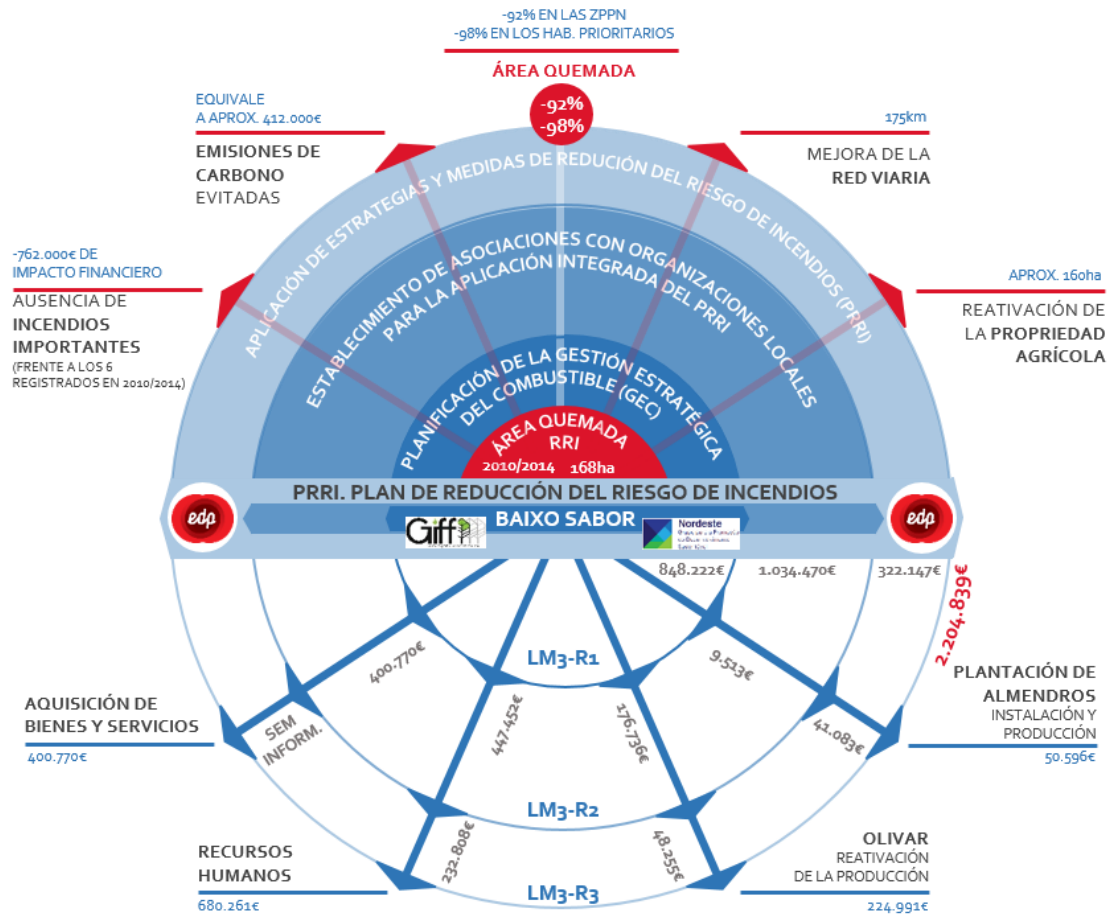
-92% EN LAS ZPPN
-98% EN LOS HAB. PRIORITARIOS

ÁREA QUEMADA

-92%
-98%

EQUIVALE
A APROX. 412.000€

EMISIONES DE
CARBONO
EVITADAS

175km

MEJORA DE LA
RED VIARIA

-762.000€ DE
IMPACTO FINANCIERO

AUSENCIA DE
INCENDIOS
IMPORTANTES
(FRENTE A LOS 6
REGISTRADOS EN 2010/2014)

APROX. 160ha

REATIVACIÓN DE
LA PROPRIEDAD
AGRÍCOLA

APLICACIÓN DE ESTRATEGIAS Y MEDIDAS DE REDUCIÓN DEL RIESGO DE INCENDIOS (PRRI)

ESTABLECIMIENTO DE ASOCIACIONES CON ORGANIZACIONES LOCALES PARA LA APLICACIÓN INTEGRADA DEL PRRI

PLANIFICACIÓN DE LA GESTIÓN ESTRATÉGICA DEL COMBUSTIBLE (GEC)

ÁREA QUEMADA
RRI
2010/2014 168ha

PRRI. PLAN DE REDUCCIÓN DEL RIESGO DE INCENDIOS

edp

BAIXO SABOR

Giff

Nordeste

edp

848.222€

1.034.470€

322.147€

2.204.839€

LM3-R1

400.770€

9.513€

PLANTACIÓN DE
ALMENDROS
INSTALACIÓN Y
PRODUCCIÓN
50.596€

AQUISICIÓN DE
BIENES Y SERVICIOS
400.770€

SEM
INFORM.

447.452€

176.736€

41.083€

LM3-R2

RECURSOS
HUMANOS
680.261€

232.808€

48.255€

OLIVAR
REATIVACIÓN
DE LA PRODUCCIÓN
224.991€

LM3-R3